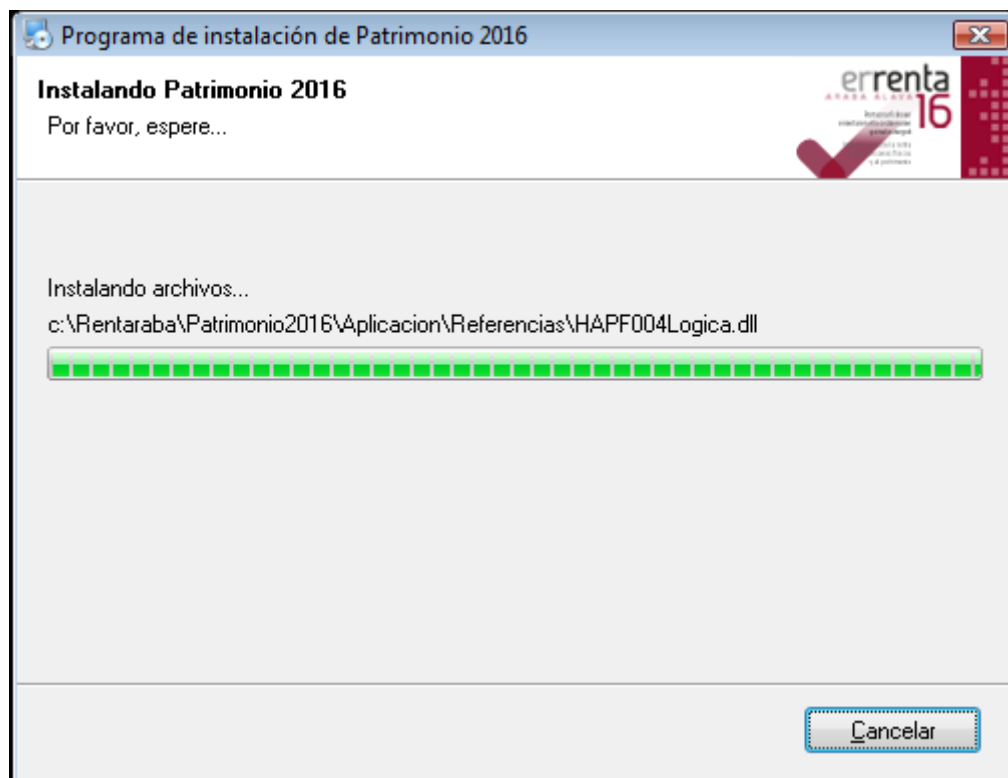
Programa de instalación de Patrimonio 2016

Instalando Patrimonio 2016
Por favor, espere...

errenta
ARABA ALAVA
16
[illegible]

Instalando archivos...
c:\Rentaraba\Patrimonio2016\Aplicacion\Referencias\HAPF004Logica.dll

Cancelar